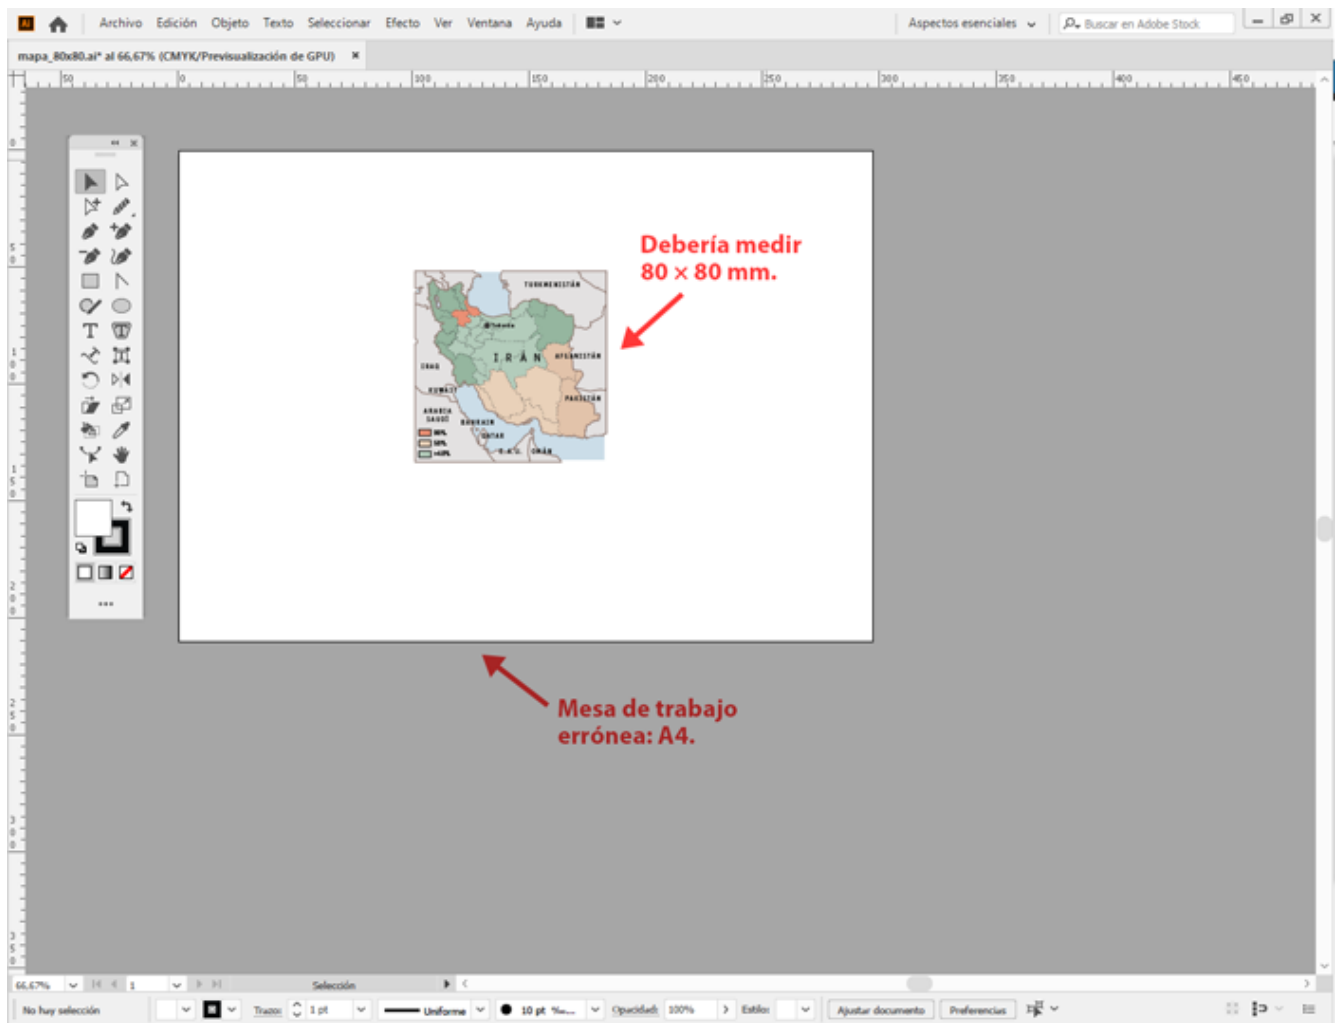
Ai Archivo Edición Objeto Texto Seleccionar Efecto Ver Ventana Ayuda

Aspectos esenciales

Buscar en Adobe Stock

mapa_80x80.ai* al 66,67% (CMYK/Previsualización de GPU) ×

50 0 50 100 150 200 250 300 350 400 450

TURKMENISTÁN

Teherán

I R Á N

AFGANISTÁN

IRAK

KUWAIT

PAKISTÁN

ARABIA SAUDÍ

BAHRÉIN

QATAR

E.A.U.

OMÁN

Debería medir 80 × 80 mm.

Mesa de trabajo errónea: A4.

66,67%

1

Selección

No hay selección

Trazo: 1 pt

Uniforme

10 pt

Opacidad: 100%

Estilo:

Ajustar documento

Preferencias